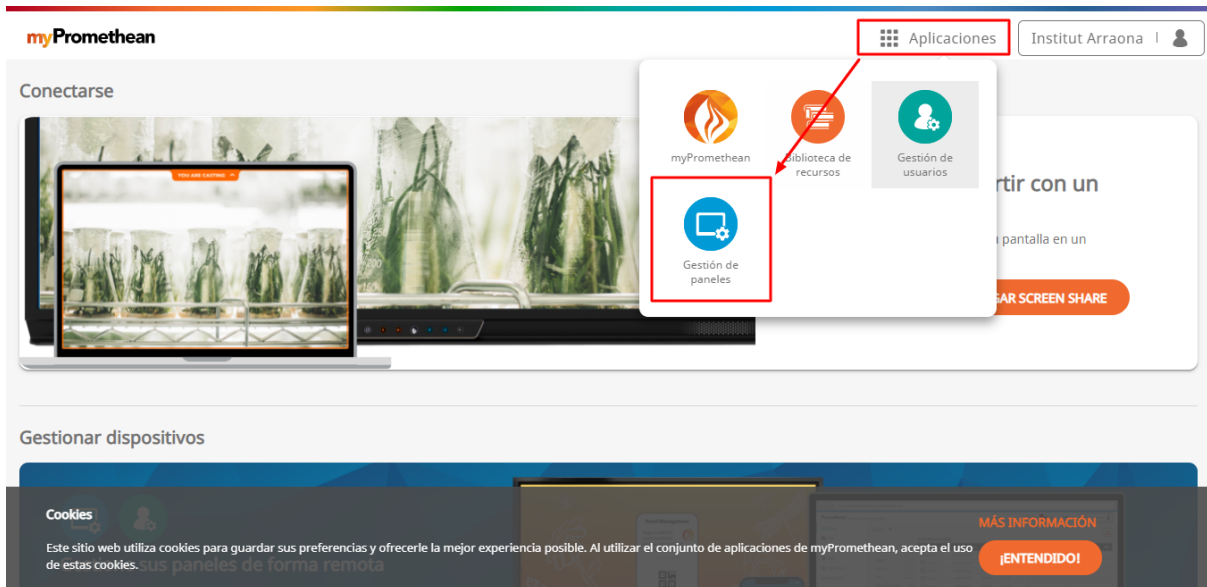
myPromethean

Aplicaciones

Institut Arraona

Conectarse

myPromethean

Biblioteca de recursos

Gestión de usuarios

Gestión de paneles

YOU ARE CASTING

rtir con un

pantalla en un

GAR SCREEN SHARE

Gestionar dispositivos

sus paneles de forma remota

Cookies

Este sitio web utiliza cookies para guardar sus preferencias y ofrecerle la mejor experiencia posible. Al utilizar el conjunto de aplicaciones de myPromethean, acepta el uso de estas cookies.

MÁS INFORMACIÓN

¡ENTENDIDO!